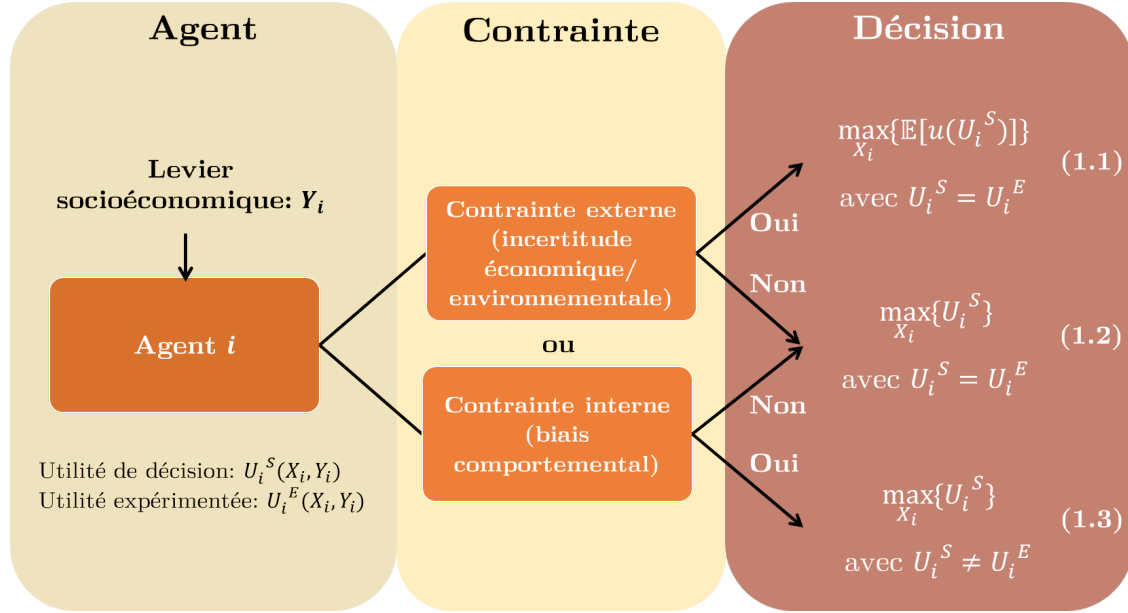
Agent

Levier socioéconomique: $Y_i$

Agent $i$

Utilité de décision: $U_i^S(X_i, Y_i)$
Utilité expérimentée: $U_i^E(X_i, Y_i)$

Contrainte

Contrainte externe (incertitude économique/ environnementale)

ou

Contrainte interne (biais comportemental)

Oui

Non

Non

Oui

Décision

$\max_{X_i}\{\mathbb{E}[u(U_i^S)]\}$
avec $U_i^S = U_i^E$
(1.1)

$\max_{X_i}\{U_i^S\}$
avec $U_i^S = U_i^E$
(1.2)

$\max_{X_i}\{U_i^S\}$
avec $U_i^S \neq U_i^E$
(1.3)